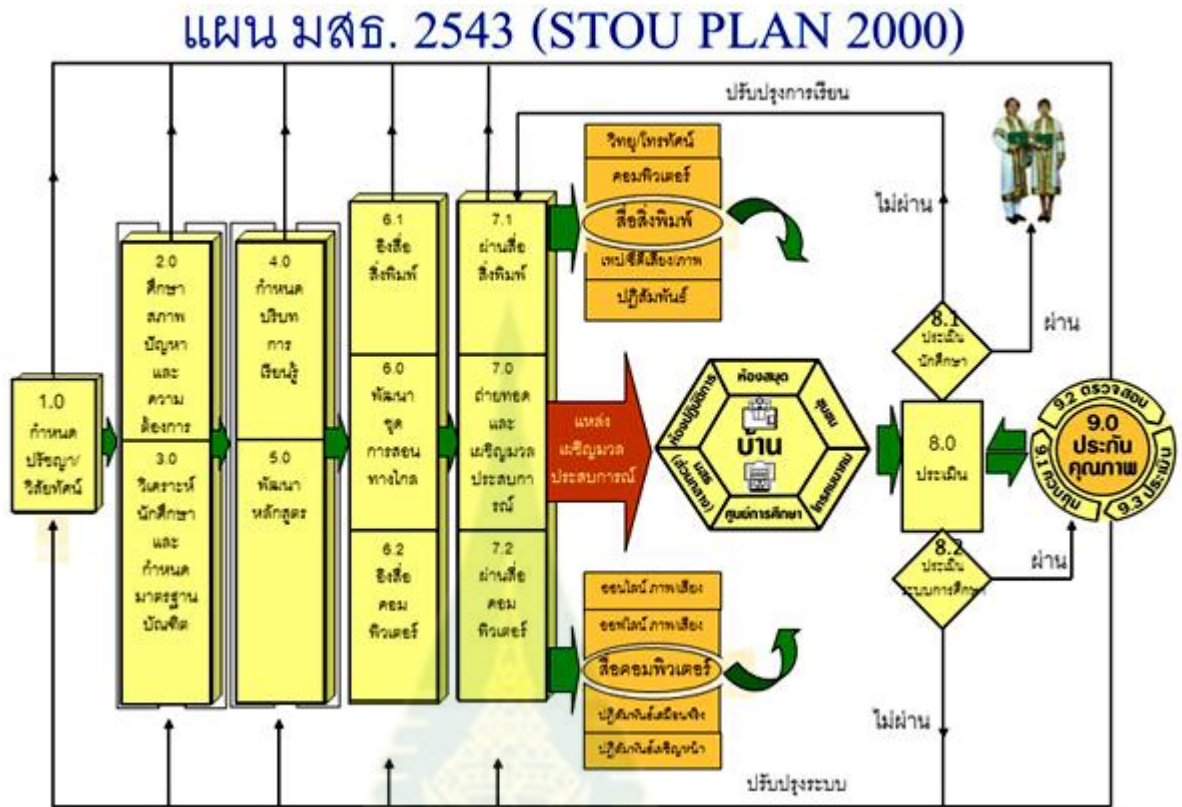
แผน มสธ. 2543 (STOU PLAN 2000)

ปรับปรุงการเรียน

1.0 กำหนด ปรัชญา/วิสัยทัศน์

2.0 ศึกษา สภาพ ปัญหา และ ความ ต้องการ

3.0 วิเคราะห์ นักศึกษา และ กำหนด มาตรฐาน บัณฑิต

4.0 กำหนด บริบท การ เรียนรู้

5.0 พัฒนา หลักสูตร

6.1 สื่อ สิ่งพิมพ์

6.0 พัฒนา ชุด การสอน ทางไกล

6.2 สื่อ คอม พิวเตอร์

7.1 ผ่านสื่อ สิ่งพิมพ์

7.0 ถ่ายทอด และ เสริมมวล ประสบการณ์

7.2 ผ่านสื่อ คอม พิวเตอร์

วิทยุ/โทรทัศน์
คอมพิวเตอร์
สื่อสิ่งพิมพ์
เทป/ซีดีเสียง/ภาพ
ปฏิสัมพันธ์

แหล่ง เสริมมวล ประสบการณ์

ห้องสมุด
ศูนย์
โทรคมนาคม
ศูนย์การศึกษา
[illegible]
ห้องปฏิบัติการ
บ้าน

ออนไลน์ ภาพ/เสียง
ออฟไลน์ ภาพ/เสียง
สื่อคอมพิวเตอร์
ปฏิสัมพันธ์เสมือนจริง
ปฏิสัมพันธ์เสริมนำ

ไม่ผ่าน
8.1 ประเมิน นักศึกษา
ผ่าน
8.0 ประเมิน
8.2 ประเมิน ระบบการศึกษา
ผ่าน
ไม่ผ่าน

9.2 ตรวจสอบ
9.0 ประกัน คุณภาพ
9.1 ควบคุม
9.3 ประเมิน

ปรับปรุงระบบ